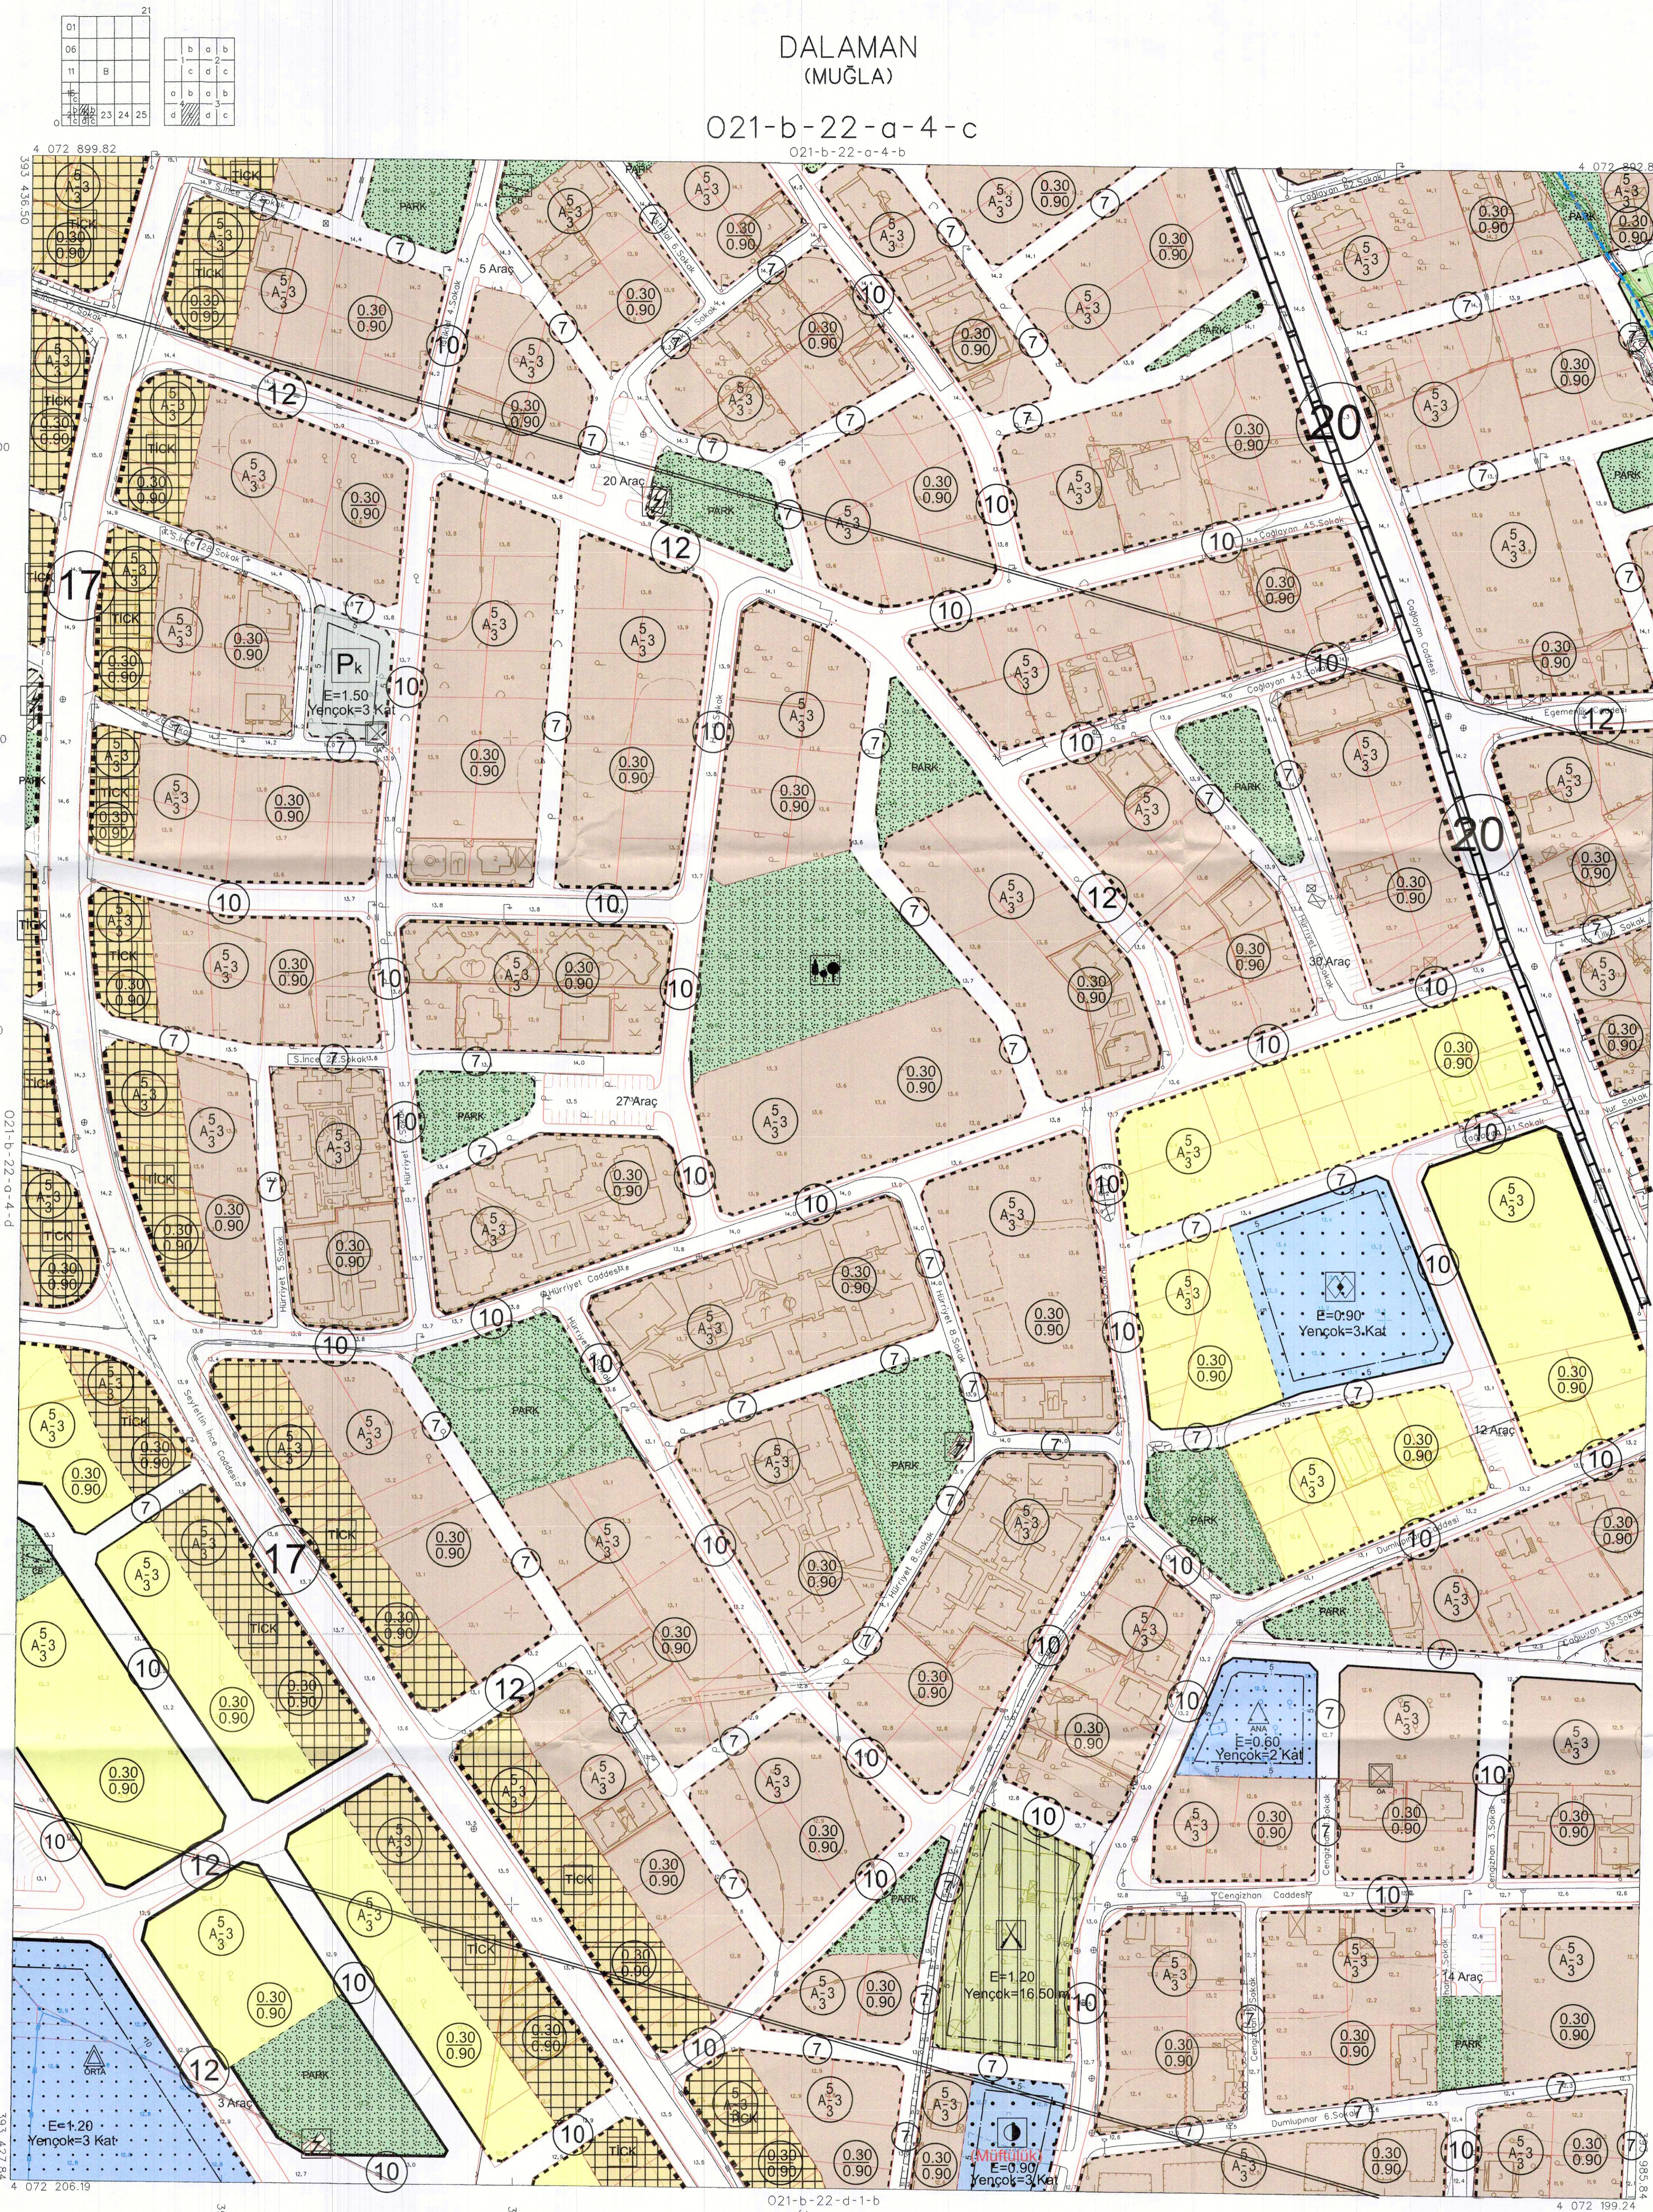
DALAMAN
(MUĞLA)

021-b-22-a-4-c

021-b-22-a-4-b

021-b-22-a-4-d

021-b-22-d-1-b

4 072 899.82

4 072 206.19

4 072 199.24

| 01 | | | | 21 |
|---|---|---|---|---|
| 06 | | | | |
| 11 | | B | | |
| | | | | |
| | | 22 | 23 | 24 | 25 |

| | b | a | b |
|---|---|---|---|
| | c | d | c |
| a | b | a | b |
| d | | d | c |

20

17

12

10

7

5 Araç

20 Araç

30 Araç

27 Araç

12 Araç

14 Araç

3 Araç

PARK

TİCK

Pk
E=1.50
Yençok=3 Kat

E=0.90
Yençok=3.Kat

ANA
E=0.60
Yençok=2 Kat

E=1.20
Yençok=16.50m

E=0.90
Yençok=3 Kat

E=1.20
Yençok=3 Kat

ORTA

Hürriyet Caddesi

Cengizhan Caddesi

Dumlupınar Caddesi

Çağlayan Caddesi

Çağlayan 45. Sokak

Egemen

$A\frac{5}{3}$

0.30
0.90